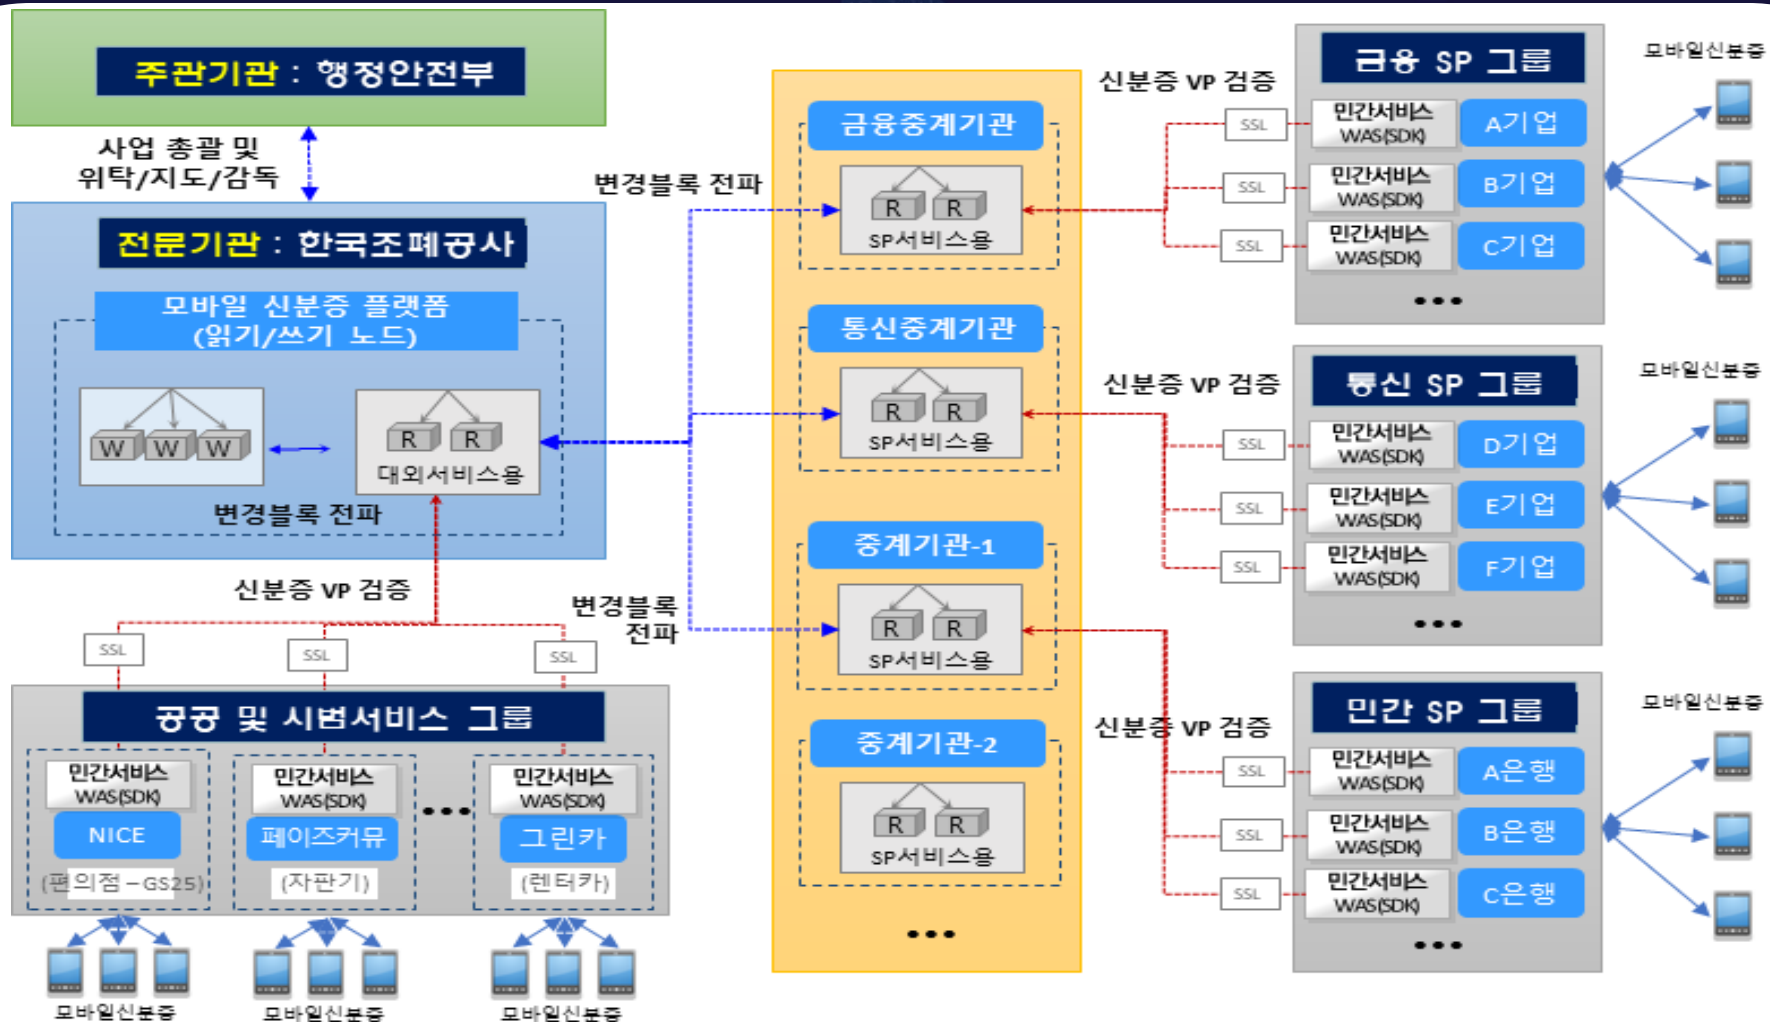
주관기관 : 행정안전부

사업 총괄 및 위탁/지도/감독

전문기관 : 한국조폐공사

모바일 신분증 플랫폼 (읽기/쓰기 노드)

W W W

R R
대외서비스용

변경블록 전파

신분증 VP 검증

변경블록 전파

SSL SSL SSL

공공 및 시범서비스 그룹

민간서비스 WAS(SDK)
NICE
(편의점 – GS25)

민간서비스 WAS(SDK)
페이즈커뮤
(자판기)

•••

민간서비스 WAS(SDK)
그린카
(렌터카)

모바일신분증 모바일신분증 모바일신분증

변경블록 전파

금융중계기관
R R
SP서비스용

통신중계기관
R R
SP서비스용

중계기관-1
R R
SP서비스용

중계기관-2
R R
SP서비스용

•••

신분증 VP 검증

금융 SP 그룹
SSL 민간서비스 WAS(SDK) A기업
SSL 민간서비스 WAS(SDK) B기업
SSL 민간서비스 WAS(SDK) C기업
•••

모바일신분증

신분증 VP 검증

통신 SP 그룹
SSL 민간서비스 WAS(SDK) D기업
SSL 민간서비스 WAS(SDK) E기업
SSL 민간서비스 WAS(SDK) F기업
•••

모바일신분증

신분증 VP 검증

민간 SP 그룹
SSL 민간서비스 WAS(SDK) A은행
SSL 민간서비스 WAS(SDK) B은행
SSL 민간서비스 WAS(SDK) C은행
•••

모바일신분증